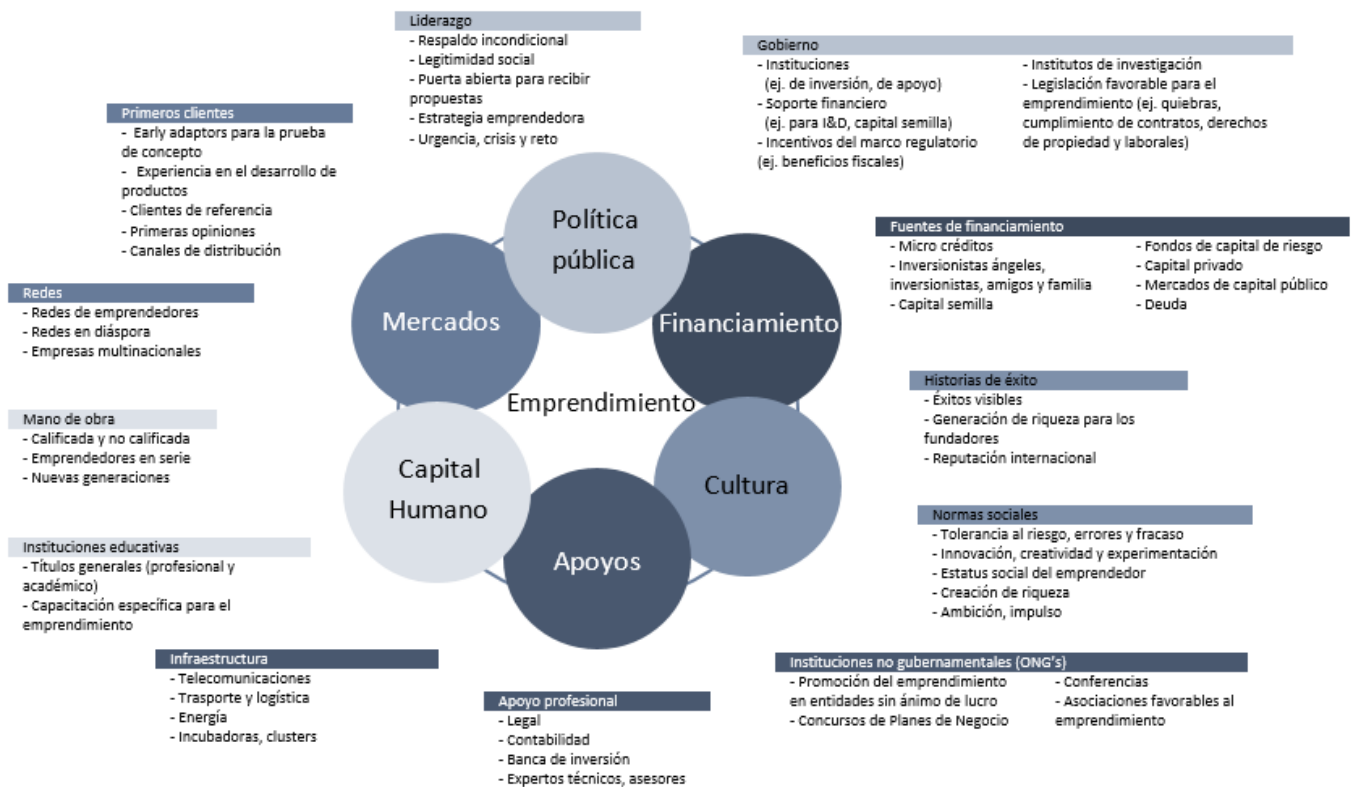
Liderazgo
- Respaldo incondicional
- Legitimidad social
- Puerta abierta para recibir propuestas
- Estrategia emprendedora
- Urgencia, crisis y reto

Gobierno
- Instituciones (ej. de inversión, de apoyo)
- Soporte financiero (ej. para I&D, capital semilla)
- Incentivos del marco regulatorio (ej. beneficios fiscales)
- Institutos de investigación
- Legislación favorable para el emprendimiento (ej. quiebras, cumplimiento de contratos, derechos de propiedad y laborales)

Primeros clientes
- Early adaptors para la prueba de concepto
- Experiencia en el desarrollo de productos
- Clientes de referencia
- Primeras opiniones
- Canales de distribución

Política pública

Fuentes de financiamiento
- Micro créditos
- Inversionistas ángeles, inversionistas, amigos y familia
- Capital semilla
- Fondos de capital de riesgo
- Capital privado
- Mercados de capital público
- Deuda

Redes
- Redes de emprendedores
- Redes en diáspora
- Empresas multinacionales

Mercados

Financiamiento

Emprendimiento

Historias de éxito
- Éxitos visibles
- Generación de riqueza para los fundadores
- Reputación internacional

Mano de obra
- Calificada y no calificada
- Emprendedores en serie
- Nuevas generaciones

Capital Humano

Cultura

Normas sociales
- Tolerancia al riesgo, errores y fracaso
- Innovación, creatividad y experimentación
- Estatus social del emprendedor
- Creación de riqueza
- Ambición, impulso

Instituciones educativas
- Títulos generales (profesional y académico)
- Capacitación específica para el emprendimiento

Apoyos

Infraestructura
- Telecomunicaciones
- Trasporte y logística
- Energía
- Incubadoras, clusters

Instituciones no gubernamentales (ONG's)
- Promoción del emprendimiento en entidades sin ánimo de lucro
- Concursos de Planes de Negocio
- Conferencias
- Asociaciones favorables al emprendimiento

Apoyo profesional
- Legal
- Contabilidad
- Banca de inversión
- Expertos técnicos, asesores